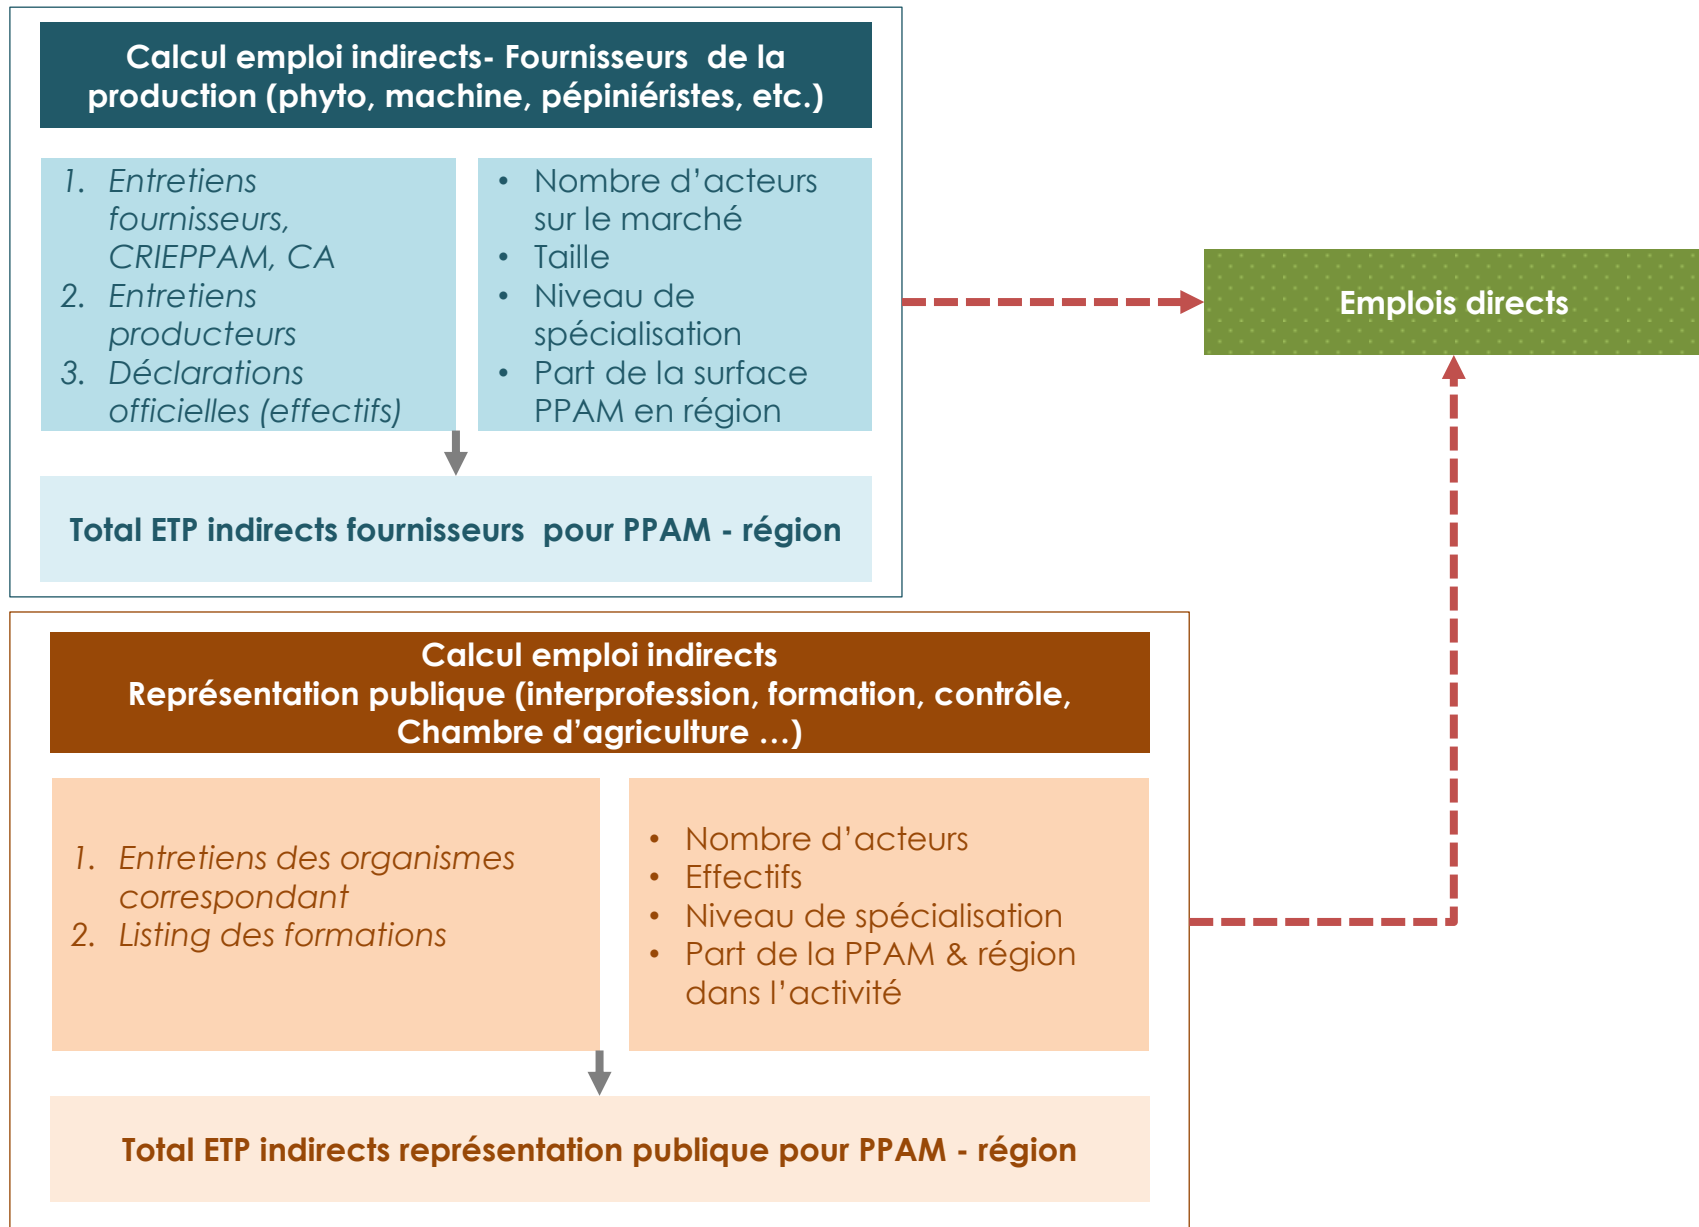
Calcul emploi indirects- Fournisseurs de la production (phyto, machine, pépiniéristes, etc.)

1. Entretiens fournisseurs, CRIEPPAM, CA
2. Entretiens producteurs
3. Déclarations officielles (effectifs)

- Nombre d'acteurs sur le marché
- Taille
- Niveau de spécialisation
- Part de la surface PPAM en région

Total ETP indirects fournisseurs pour PPAM - région

Emplois directs

Calcul emploi indirects
Représentation publique (interprofession, formation, contrôle, Chambre d'agriculture …)

1. Entretiens des organismes correspondant
2. Listing des formations

- Nombre d'acteurs
- Effectifs
- Niveau de spécialisation
- Part de la PPAM & région dans l'activité

Total ETP indirects représentation publique pour PPAM - région